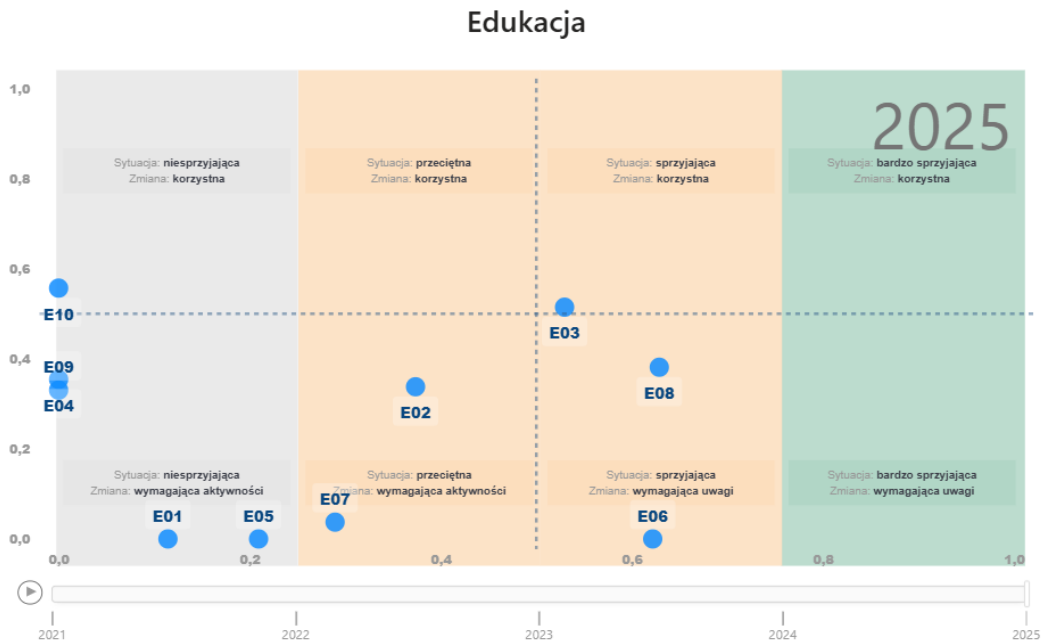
Edukacja

2025

1,0
0,8
0,6
0,4
0,2
0,0

Sytuacja: niesprzyjająca
Zmiana: korzystna

Sytuacja: przeciętna
Zmiana: korzystna

Sytuacja: sprzyjająca
Zmiana: korzystna

Sytuacja: bardzo sprzyjająca
Zmiana: korzystna

E10
E03
E09
E08
E04
E02

Sytuacja: niesprzyjająca
Zmiana: wymagająca aktywności

Sytuacja: przeciętna
Zmiana: wymagająca aktywności

Sytuacja: sprzyjająca
Zmiana: wymagająca uwagi

Sytuacja: bardzo sprzyjająca
Zmiana: wymagająca uwagi

E07
E01
E05
E06

0,0
0,2
0,4
0,6
0,8
1,0

2021
2022
2023
2024
2025